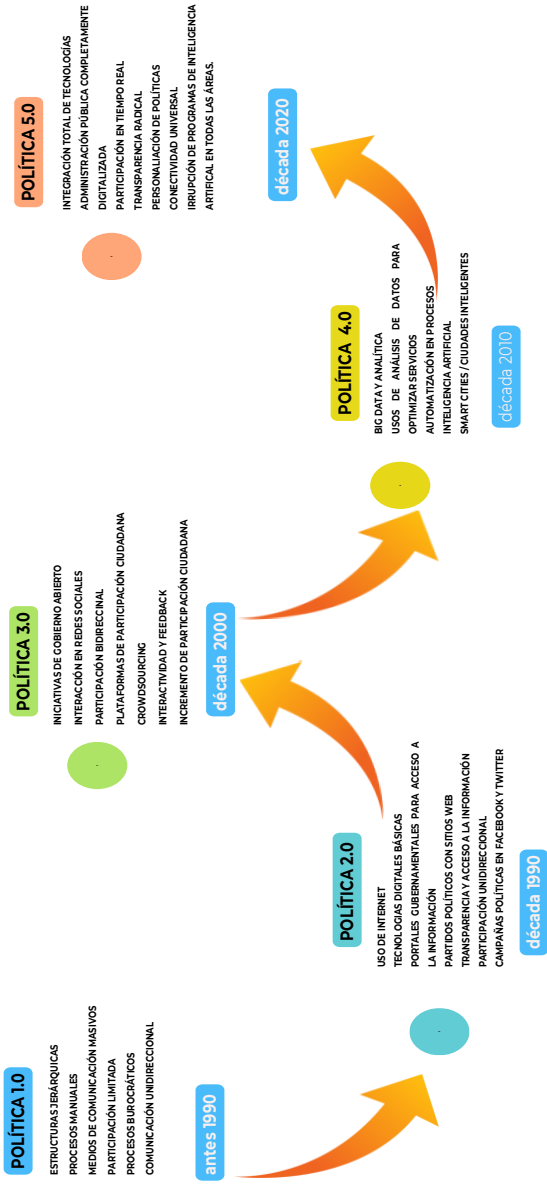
POLÍTICA 1.0

ESTRUCTURAS JERÁRQUICAS
PROCESOS MANUALES
MEDIOS DE COMUNICACIÓN MASIVOS
PARTICIPACIÓN LIMITADA
PROCESOS BUROCRÁTICOS
COMUNICACIÓN UNIDIRECCIONAL

antes 1990

POLÍTICA 2.0

USO DE INTERNET
TECNOLOGIAS DIGITALES BÁSICAS
PORTALES GUBERNAMENTALES PARA ACCESO A LA INFORMACIÓN
PARTIDOS POLÍTICOS CON SITIOS WEB
TRANSPARENCIA Y ACCESO A LA INFORMACIÓN
PARTICIPACIÓN UNIDIRECCIONAL
CAMPAÑAS POLÍTICAS EN FACEBOOK Y TWITTER

década 1990

POLÍTICA 3.0

INICIATIVAS DE GOBIERNO ABIERTO
INTERACCIÓN EN REDES SOCIALES
PARTICIPACIÓN BIDIRECCINAL
PLATAFORMAS DE PARTICIPACIÓN CIUDADANA
CROWDSOURCING
INTERACTIVIDAD Y FEEDBACK
INCREMENTO DE PARTICIPACIÓN CIUDADANA

década 2000

POLÍTICA 4.0

BIG DATA Y ANALÍTICA
USOS DE ANÁLISIS DE DATOS PARA OPTIMIZAR SERVICIOS
AUTOMATIZACIÓN EN PROCESOS
INTELIGENCIA ARTIFICIAL
SMART CITIES / CIUDADES INTELIGENTES

década 2010

POLÍTICA 5.0

INTEGRACIÓN TOTAL DE TECNOLOGÍAS
ADMINISTRACIÓN PÚBLICA COMPLETAMENTE DIGITALIZADA
PARTICIPACIÓN EN TIEMPO REAL
TRANSPARENCIA RADICAL
PERSONALIACIÓN DE POLÍTICAS
CONECTIVIDAD UNIVERSAL
IRRUPCIÓN DE PROGRAMAS DE INTELIGENCIA ARTIFICAL EN TODAS LAS ÁREAS.

década 2020